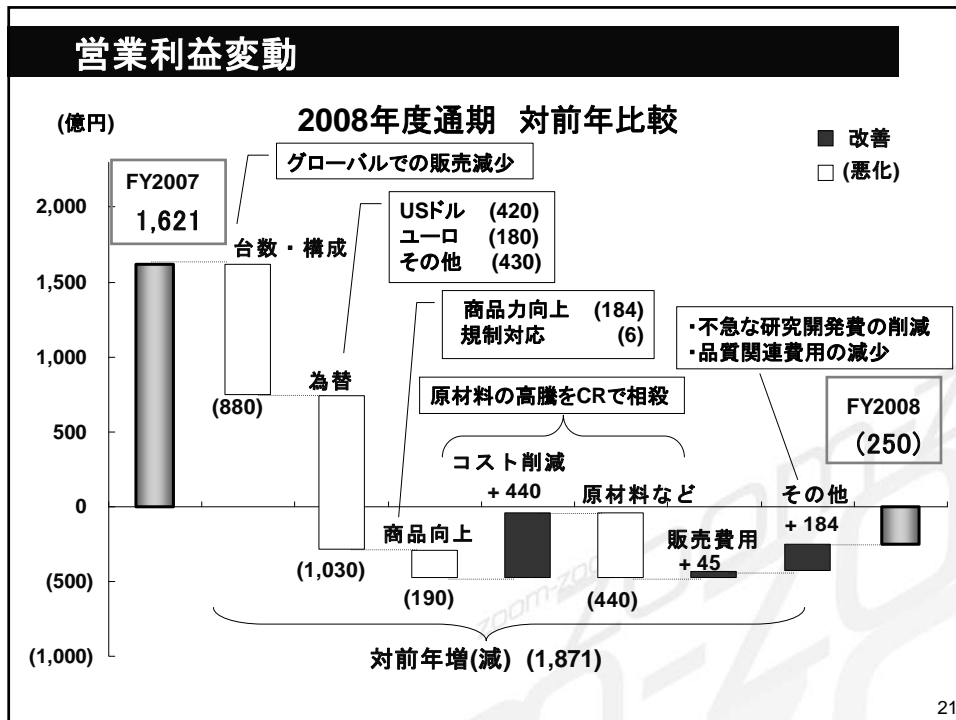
営業利益変動

2008年度通期　対前年比較

(億円)

■ 改善
□ (悪化)

FY2007
1,621

グローバルでの販売減少

台数・構成

(880)

USドル　(420)
ユーロ　(180)
その他　(430)

為替

(1,030)

商品力向上　(184)
規制対応　(6)

商品向上

(190)

原材料の高騰をCRで相殺

コスト削減

+ 440

原材料など

(440)

販売費用
+ 45

・不急な研究開発費の削減
・品質関連費用の減少

その他
+ 184

FY2008
(250)

2,000
1,500
1,000
500
0
(500)
(1,000)

対前年増(減) (1,871)

21